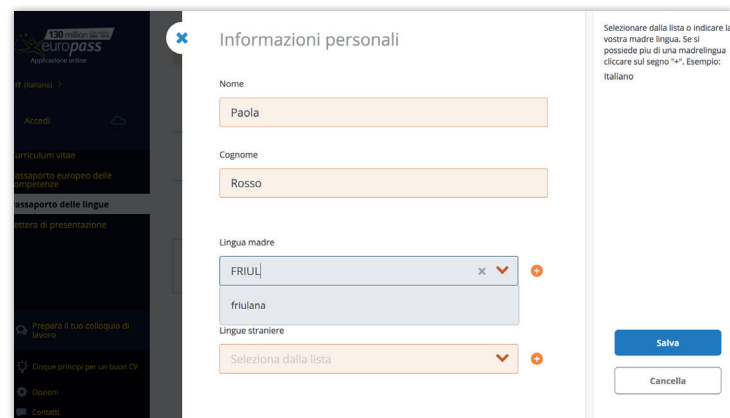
130 million
europass
Applicazione online

IT (italiano)

Accedi

urriculum vitae

assaporto europeo delle competenze

assaporto delle lingue

ettera di presentazione

Prepara il tuo colloquio di lavoro

Cinque principi per un buon CV

Opzioni

Contatti

Informazioni personali

Nome

Paola

Cognome

Rosso

Lingua madre

FRIUL

friulana

Lingue straniere

Seleziona dalla lista

Selezionare dalla lista o indicare la vostra madre lingua. Se si possiede più di una madrelingua cliccare sul segno "+". Esempio:

Italiano

Salva

Cancella